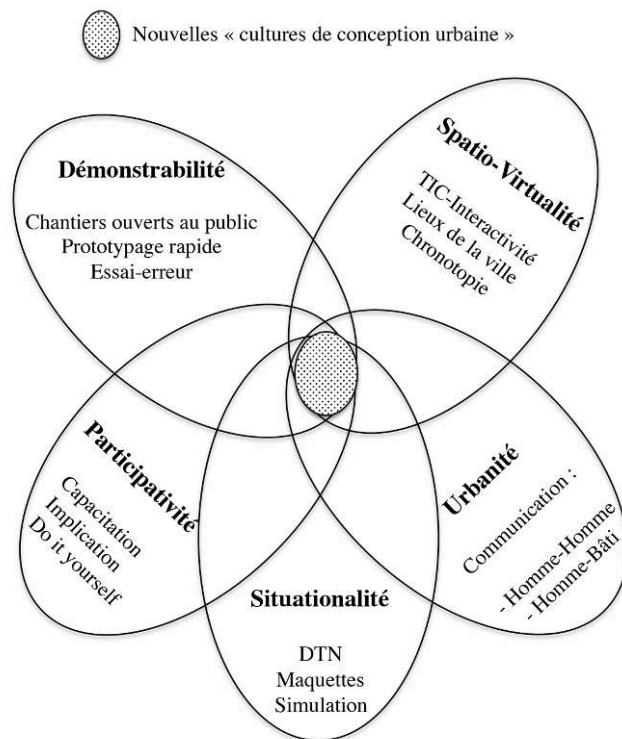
Nouvelles « cultures de conception urbaine »

Démonstrabilité

Chantiers ouverts au public
Prototypage rapide
Essai-erreur

Spatio-Virtualité

TIC-Interactivité
Lieux de la ville
Chronotopie

Participativité

Capacitation
Implication
Do it yourself

Urbanité

Communication :
- Homme-Homme
- Homme-Bâti

Situationalité

DTN
Maquettes
Simulation